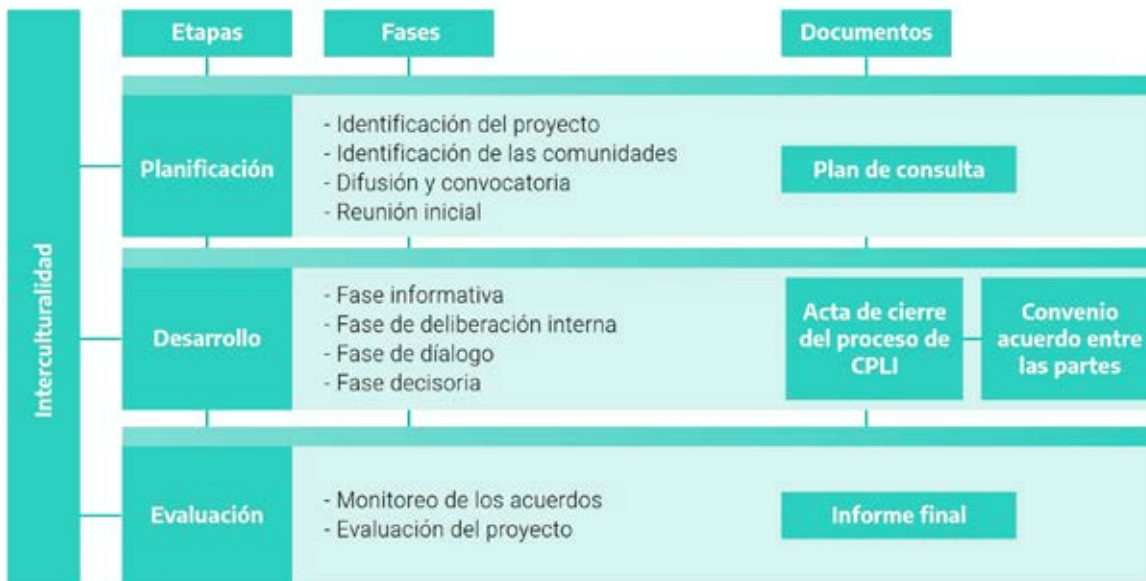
Interculturalidad

| Etapas | Fases | Documentos |
|---|---|---|
| Planificación | - Identificación del proyecto<br>- Identificación de las comunidades<br>- Difusión y convocatoria<br>- Reunión inicial | Plan de consulta |
| Desarrollo | - Fase informativa<br>- Fase de deliberación interna<br>- Fase de diálogo<br>- Fase decisoria | Acta de cierre del proceso de CPLI — Convenio acuerdo entre las partes |
| Evaluación | - Monitoreo de los acuerdos<br>- Evaluación del proyecto | Informe final |